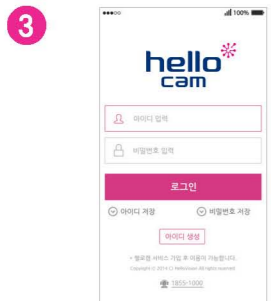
3

100%

hello cam

아이디 입력

비밀번호 입력

로그인

아이디 저장

비밀번호 저장

아이디 생성

* 헬로캠 서비스 가입 후 이용이 가능합니다.

Copyright © 2014 CJ HelloVision All rights reserved

1855-1000